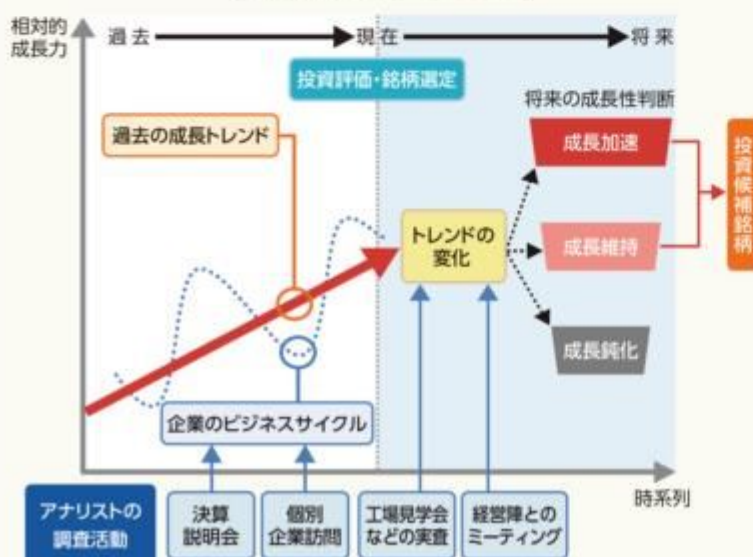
相対的成長力

過去

現在

将来

投資評価・銘柄選定

将来の成長性判断

過去の成長トレンド

成長加速

投資候補銘柄

トレンドの変化

成長維持

成長鈍化

企業のビジネスサイクル

時系列

アナリストの調査活動

決算説明会

個別企業訪問

工場見学会などの実査

経営陣とのミーティング